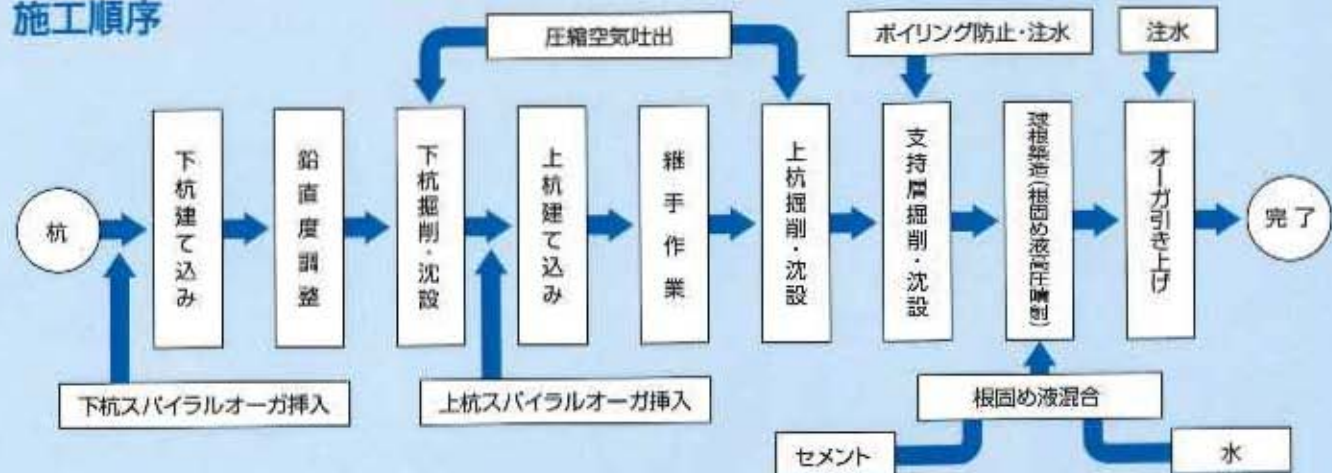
施工順序

圧縮空気吐出

ボイリング防止・注水

注水

杭

下杭建て込み

鉛直度調整

下杭掘削・沈設

上杭建て込み

継手作業

上杭掘削・沈設

支持層掘削・沈設

球根築造(根固め液高圧噴射)

オーガ引き上げ

完了

下杭スパイラルオーガ挿入

上杭スパイラルオーガ挿入

根固め液混合

セメント

水